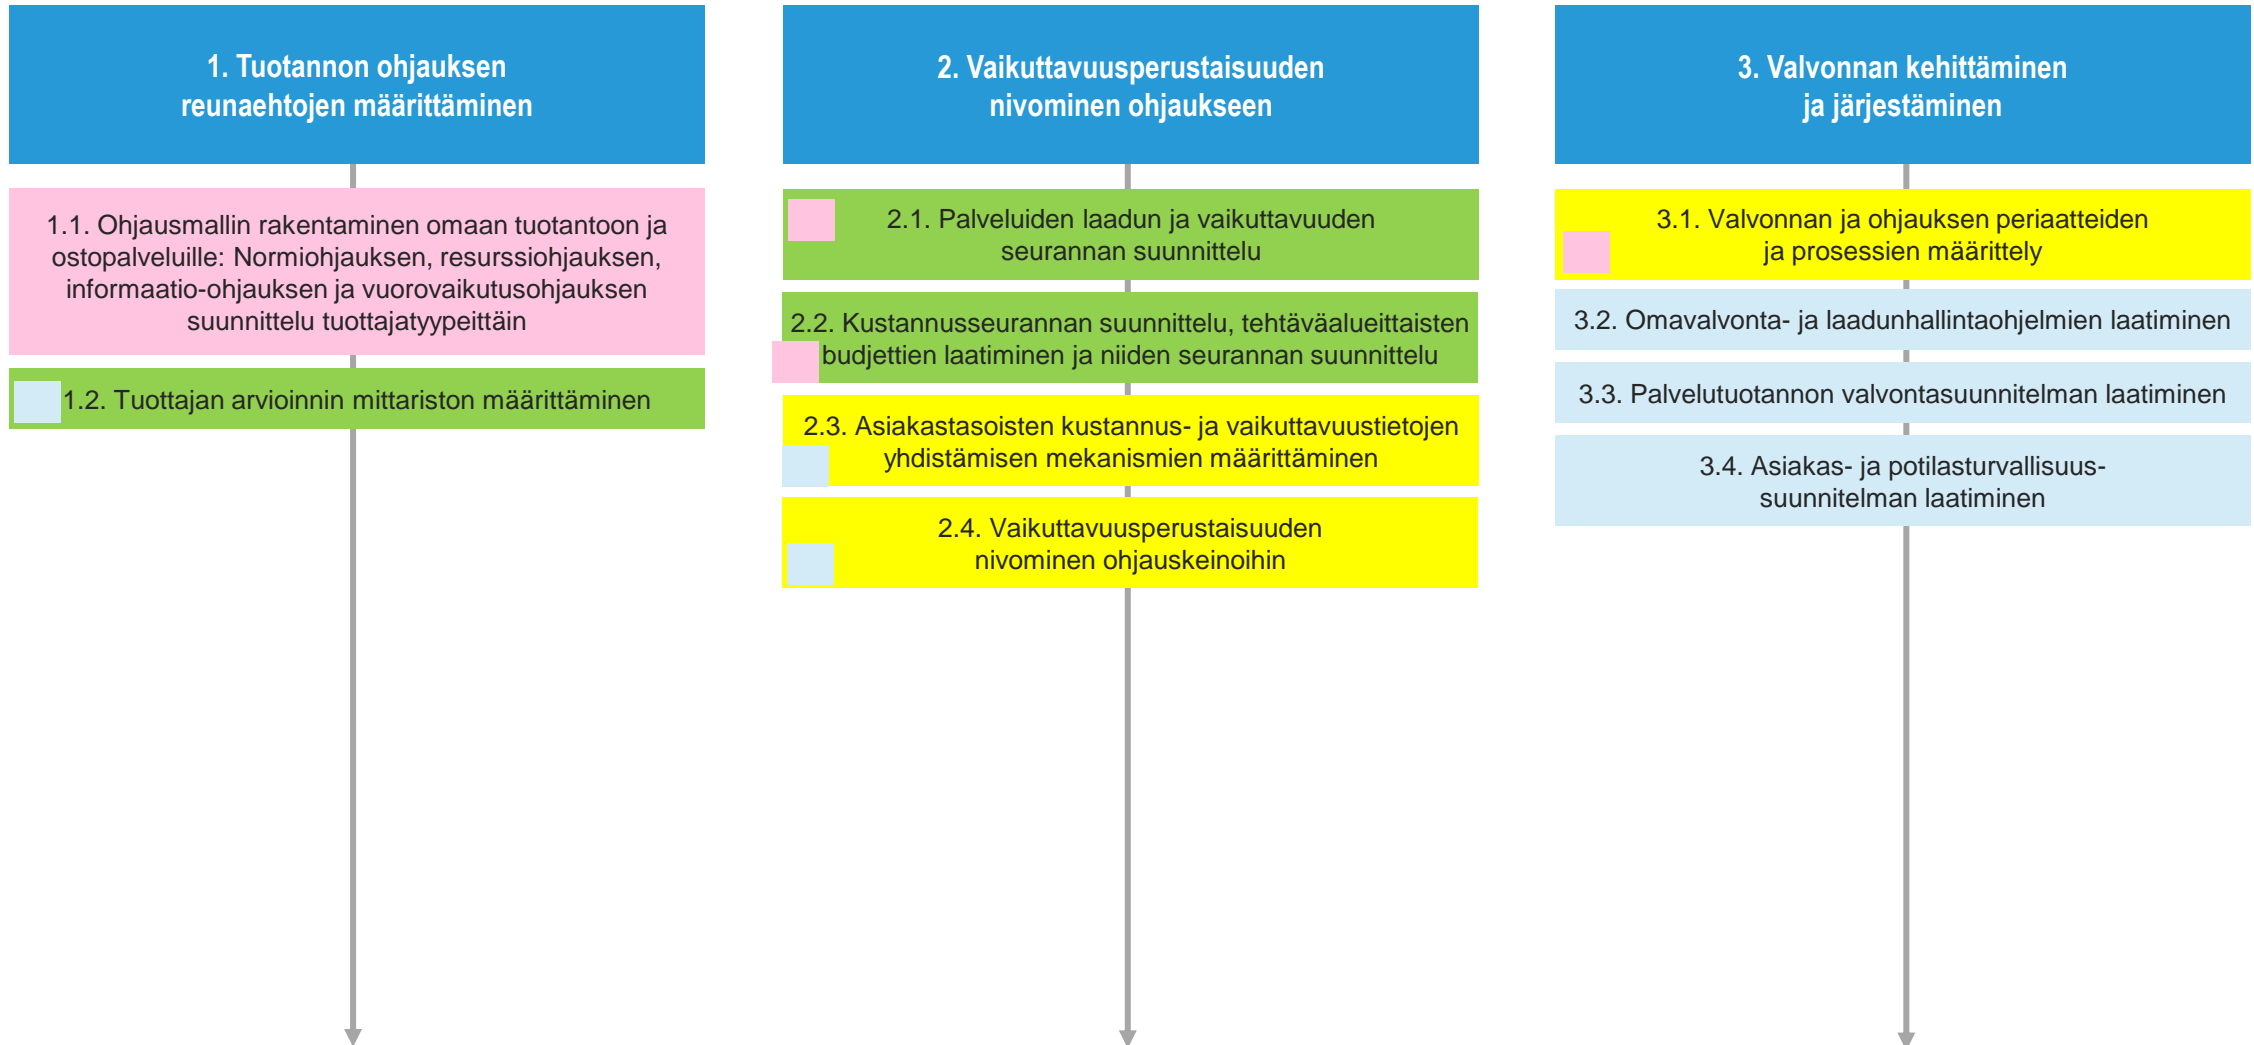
1. Tuotannon ohjauksen reunaehtojen määrittäminen

1.1. Ohjausmallin rakentaminen omaan tuotantoon ja ostopalveluille: Normiohjauksen, resurssiohjauksen, informaatio-ohjauksen ja vuorovaikutusohjauksen suunnittelu tuottajatyypeittäin

1.2. Tuottajan arvioinnin mittariston määrittäminen

2. Vaikuttavuusperustaisuuden nivominen ohjaukseen

2.1. Palveluiden laadun ja vaikuttavuuden seurannan suunnittelu

2.2. Kustannusseurannan suunnittelu, tehtäväalueittaisten budjettien laatiminen ja niiden seurannan suunnittelu

2.3. Asiakastasoisten kustannus- ja vaikuttavuustietojen yhdistämisen mekanismien määrittäminen

2.4. Vaikuttavuusperustaisuuden nivominen ohjauskeinoihin

3. Valvonnan kehittäminen ja järjestäminen

3.1. Valvonnan ja ohjauksen periaatteiden ja prosessien määrittely

3.2. Omavalvonta- ja laadunhallintaohjelmien laatiminen

3.3. Palvelutuotannon valvontasuunnitelman laatiminen

3.4. Asiakas- ja potilasturvallisuussuunnitelman laatiminen